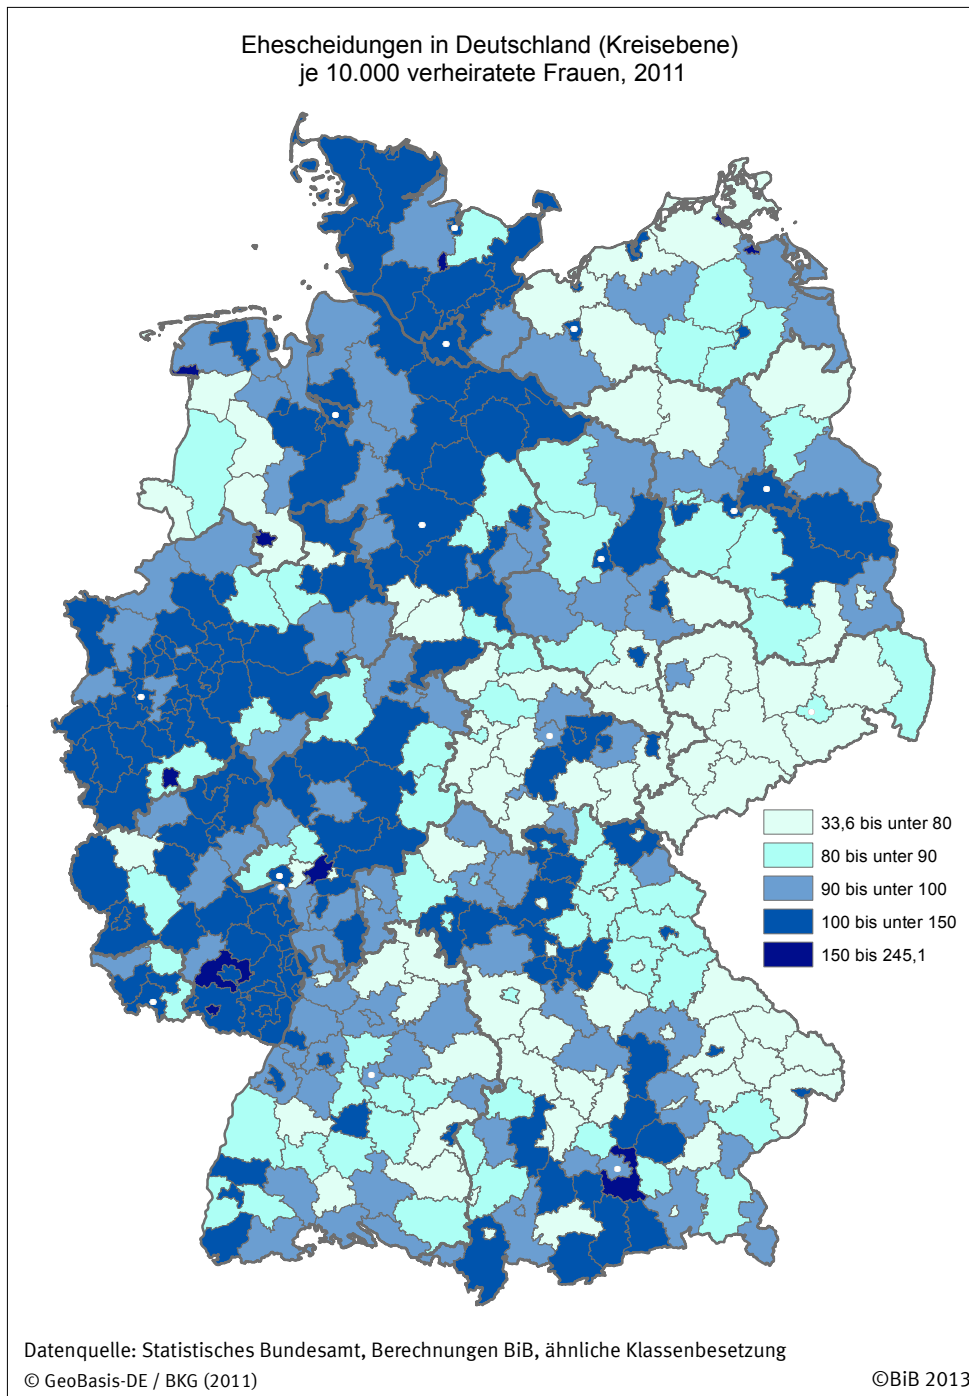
Ehescheidungen in Deutschland (Kreisebene)
je 10.000 verheiratete Frauen, 2011

33,6 bis unter 80
80 bis unter 90
90 bis unter 100
100 bis unter 150
150 bis 245,1

Datenquelle: Statistisches Bundesamt, Berechnungen BiB, ähnliche Klassenbesetzung
© GeoBasis-DE / BKG (2011)
©BiB 2013